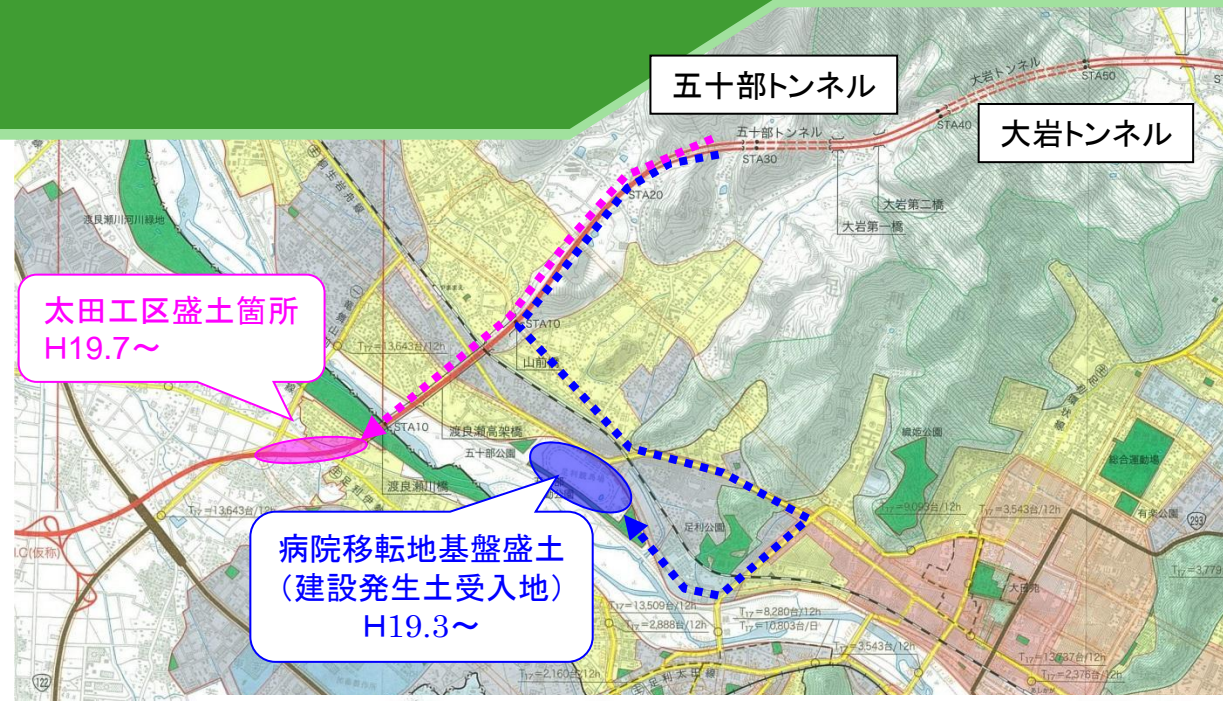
五十部トンネル

大岩トンネル

太田工区盛土箇所
H19.7～

病院移転地基盤盛土
（建設発生土受入地）
H19.3～

大岩トンネル
STA50
五十部トンネル
STA40
STA30
STA20
大岩第二橋
大岩第一橋
渡良瀬川河川緑地
STA10
山前
STA10
渡良瀬高架橋
五十部公園
渡良瀬川橋
足利公園
織姫公園
総合運動場
有楽公園
$T_{17}$=13,643台/12h
$T_{17}$=13,643台/12h
$T_{17}$=9,063台/12h
$T_{17}$=3,543台/12h
$T_{17}$=3,779
$T_{17}$=13,509台/12h
$T_{17}$=2,888台/12h
$T_{17}$=8,280台/12h
$T_{17}$=10,803台/日
$T_{17}$=3,543台/12h
$T_{17}$=13,737台/12h
$T_{17}$=2,376台/12h
$T_{17}$=2,160台/12h
I.C(仮称)
122
293